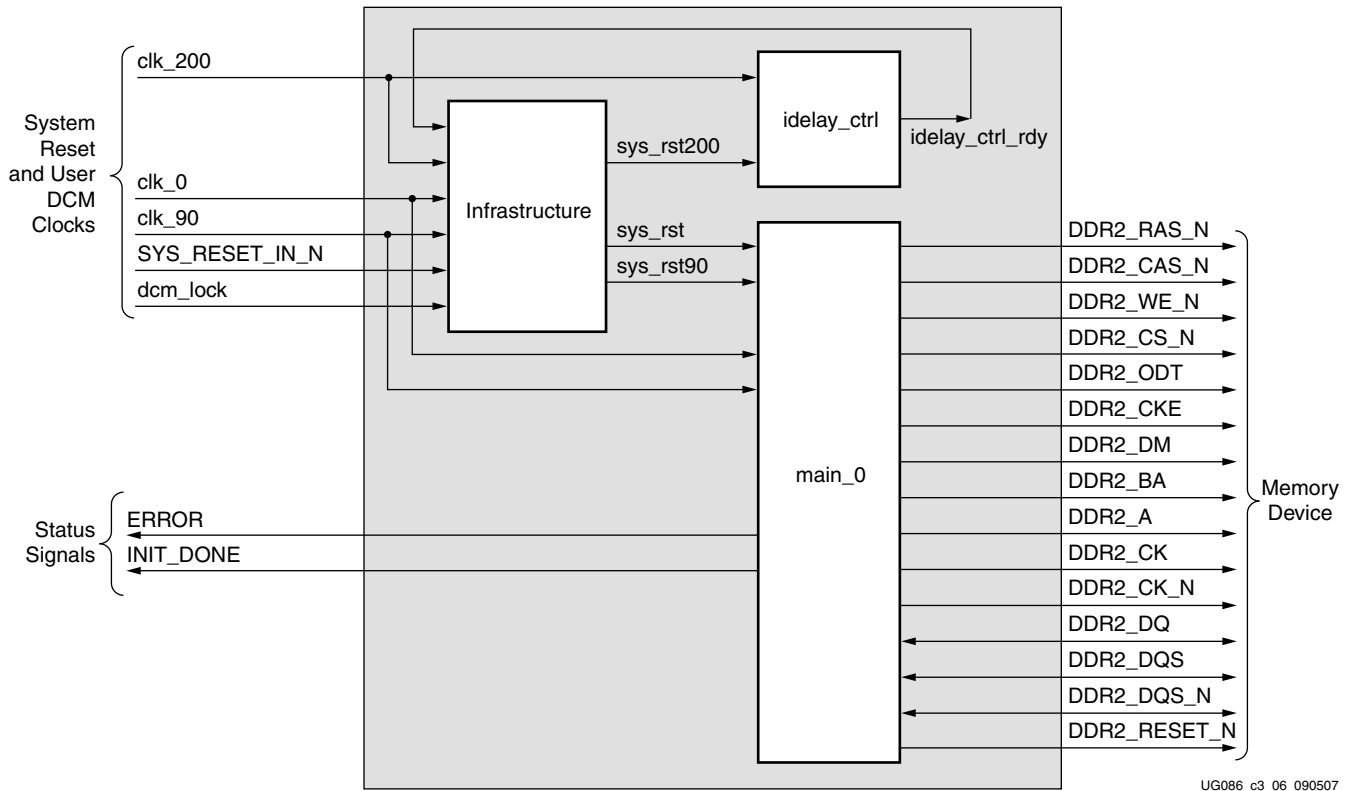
System Reset and User DCM Clocks

clk_200

clk_0

clk_90

SYS_RESET_IN_N

dcm_lock

Infrastructure

sys_rst200

idelay_ctrl

idelay_ctrl_rdy

sys_rst

sys_rst90

main_0

DDR2_RAS_N
DDR2_CAS_N
DDR2_WE_N
DDR2_CS_N
DDR2_ODT
DDR2_CKE
DDR2_DM
DDR2_BA
DDR2_A
DDR2_CK
DDR2_CK_N
DDR2_DQ
DDR2_DQS
DDR2_DQS_N
DDR2_RESET_N

Memory Device

Status Signals

ERROR

INIT_DONE

UG086 c3 06 090507